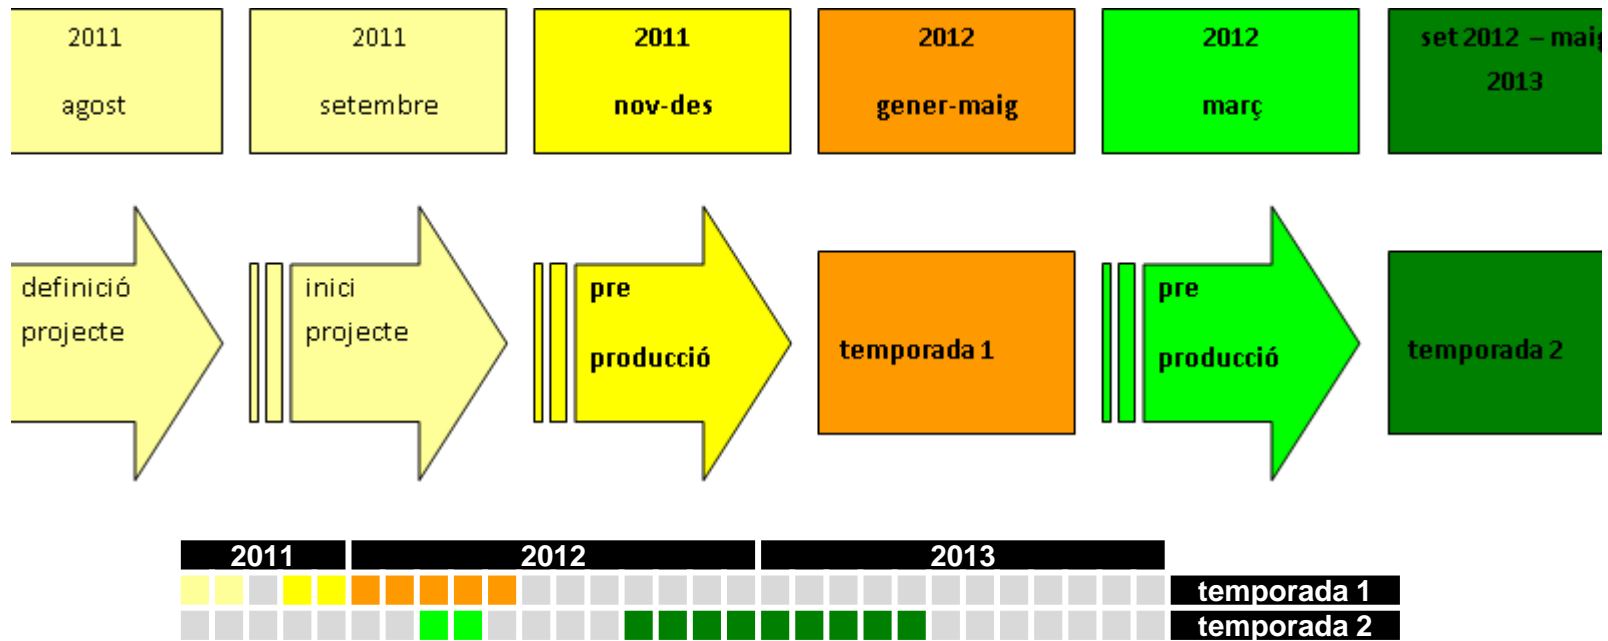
2011

agost

2011

setembre

2011

nov-des

2012

gener-maig

2012

març

set 2012 – mai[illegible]

2013

definició projecte

inici projecte

pre producció

temporada 1

pre producció

temporada 2

| 2011 | 2012 | 2013 | |
|---|---|---|---|
| | | | temporada 1 |
| | | | temporada 2 |